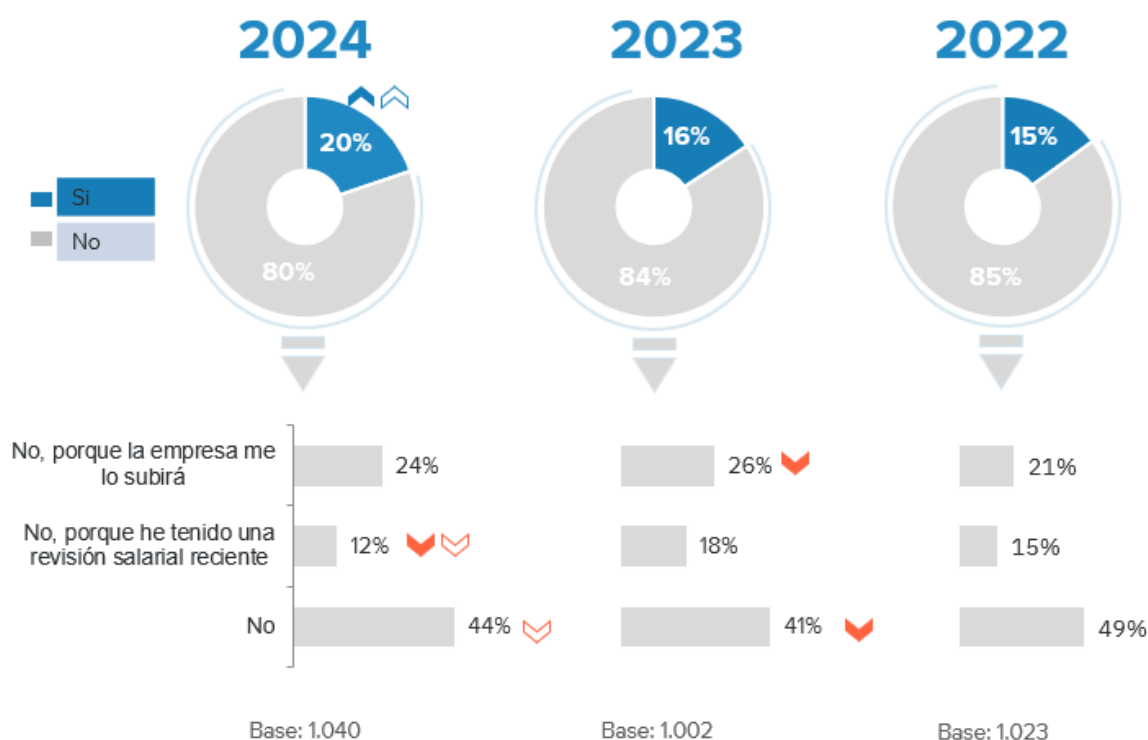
2024

2023

2022

Si

No

20%

80%

16%

84%

15%

85%

No, porque la empresa me lo subirá

No, porque he tenido una revisión salarial reciente

No

24%

12%

44%

26%

18%

41%

21%

15%

49%

Base: 1.040

Base: 1.002

Base: 1.023